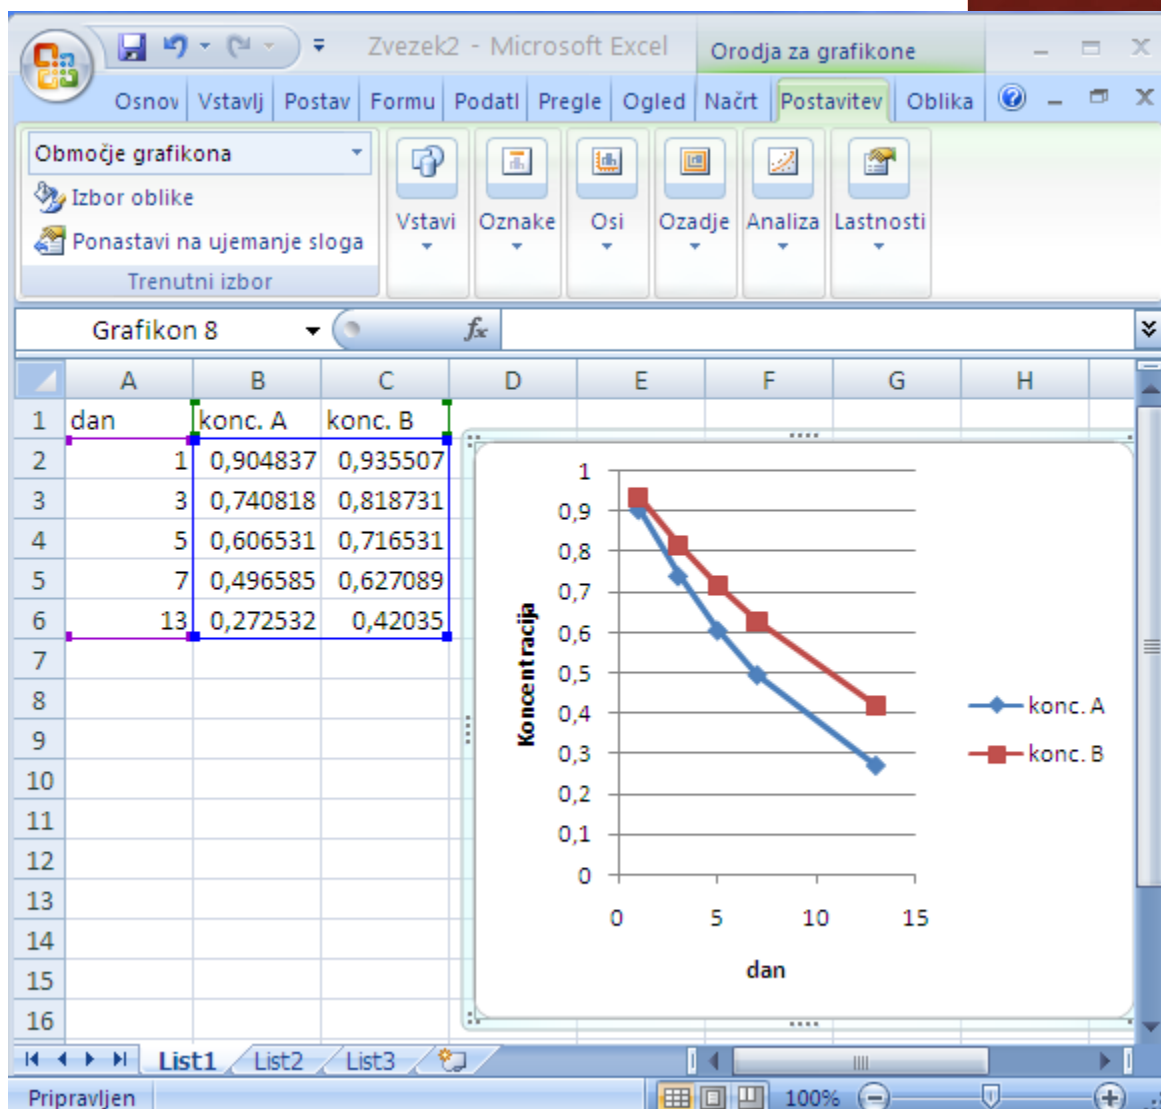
Zvezek2 - Microsoft Excel

Orodja za grafikone

Osnov Vstavlj Postav Formu Podatl Pregle Ogled Načrt Postavitev Oblika

Območje grafikona

Izbor oblike

Ponastavi na ujemanje sloga

Trenutni izbor

Vstavi Oznake Osi Ozadje Analiza Lastnosti

Grafikon 8

$f_x$

| | A | B | C | D | E | F | G | H |
|---|---|---|---|---|---|---|---|---|
| 1 | dan | konc. A | konc. B | | | | | |
| 2 | 1 | 0,904837 | 0,935507 | | | | | |
| 3 | 3 | 0,740818 | 0,818731 | | | | | |
| 4 | 5 | 0,606531 | 0,716531 | | | | | |
| 5 | 7 | 0,496585 | 0,627089 | | | | | |
| 6 | 13 | 0,272532 | 0,42035 | | | | | |
| 7 | | | | | | | | |
| 8 | | | | | | | | |
| 9 | | | | | | | | |
| 10 | | | | | | | | |
| 11 | | | | | | | | |
| 12 | | | | | | | | |
| 13 | | | | | | | | |
| 14 | | | | | | | | |
| 15 | | | | | | | | |
| 16 | | | | | | | | |

1
0,9
0,8
0,7
0,6
0,5
0,4
0,3
0,2
0,1
0
Koncentracija
0 5 10 15
dan
konc. A
konc. B

List1 List2 List3

Pripravljen 100%